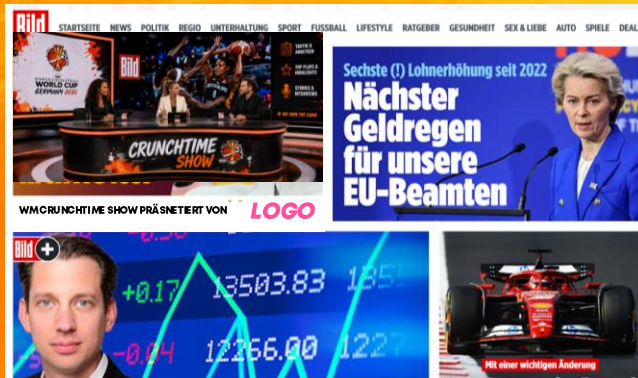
Bild STARTSEITE NEWS POLITIK REGIO UNTERHALTUNG SPORT FUSSBALL LIFESTYLE RATGEBER GESUNDHEIT SEX & LIEBE AUTO SPIELE DEAL

Bild

WORLD CUP GERMANY 2026

CRUNCHTIME SHOW

WMCRUNCHTIME SHOW PRÄSNETIERT VON LOGO

Sechste (!) Lohnerhöhung seit 2022

Nächster Geldregen für unsere EU-Beamten

Bild+

+0.17 13503.83

-0.04 12266.00 1227

Mit einer wichtigen Änderung